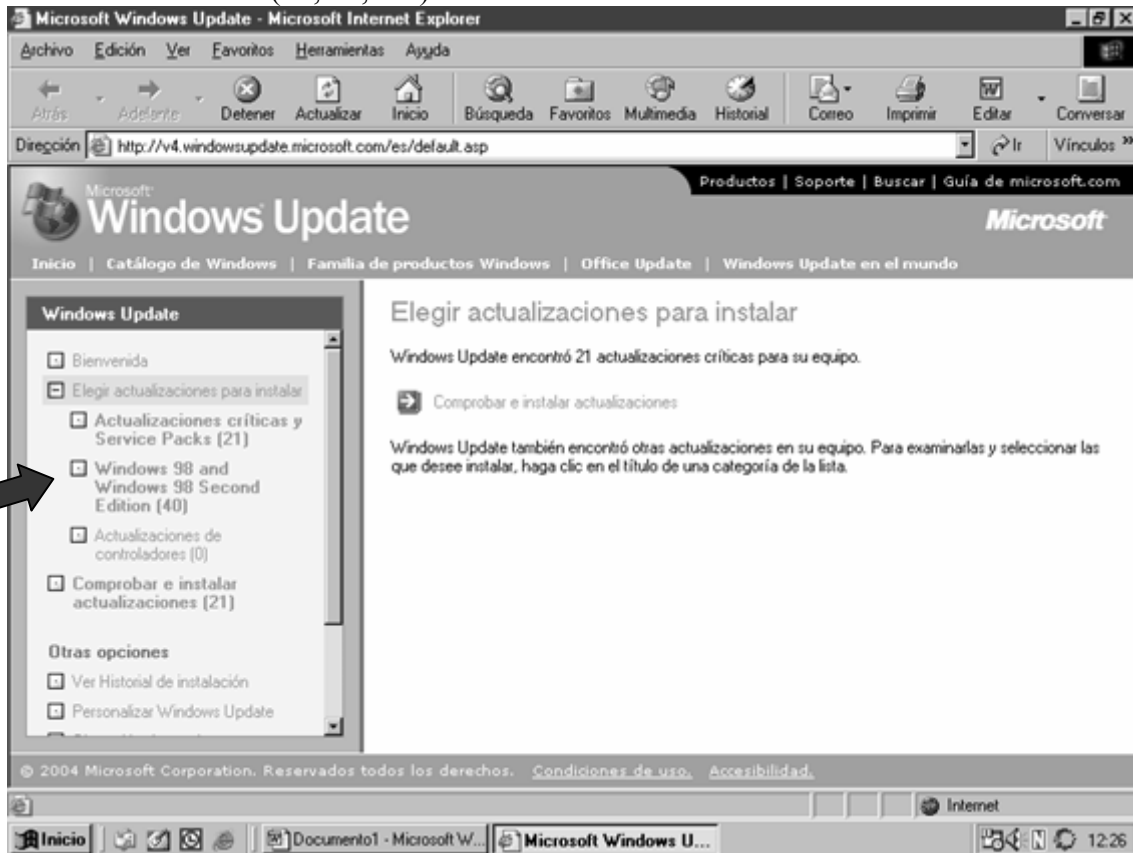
Microsoft Windows Update - Microsoft Internet Explorer

Archivo Edición Ver Favoritos Herramientas Ayuda

Atrás Adelante Detener Actualizar Inicio Búsqueda Favoritos Multimedia Historial Correo Imprimir Editar Conversar

Dirección http://v4.windowsupdate.microsoft.com/es/default.asp Ir Vínculos »

Productos | Soporte | Buscar | Guía de microsoft.com

Microsoft Windows Update

Microsoft

Inicio | Catálogo de Windows | Familia de productos Windows | Office Update | Windows Update en el mundo

Windows Update

Bienvenida

Elegir actualizaciones para instalar

Actualizaciones críticas y Service Packs (21)

Windows 98 and Windows 98 Second Edition (40)

Actualizaciones de controladores (0)

Comprobar e instalar actualizaciones (21)

Otras opciones

Ver Historial de instalación

Personalizar Windows Update

Elegir actualizaciones para instalar

Windows Update encontró 21 actualizaciones críticas para su equipo.

Comprobar e instalar actualizaciones

Windows Update también encontró otras actualizaciones en su equipo. Para examinarlas y seleccionar las que desee instalar, haga clic en el título de una categoría de la lista.

© 2004 Microsoft Corporation. Reservados todos los derechos. Condiciones de uso. Accesibilidad.

Internet

Inicio Documento1 - Microsoft W... Microsoft Windows U... 12:26